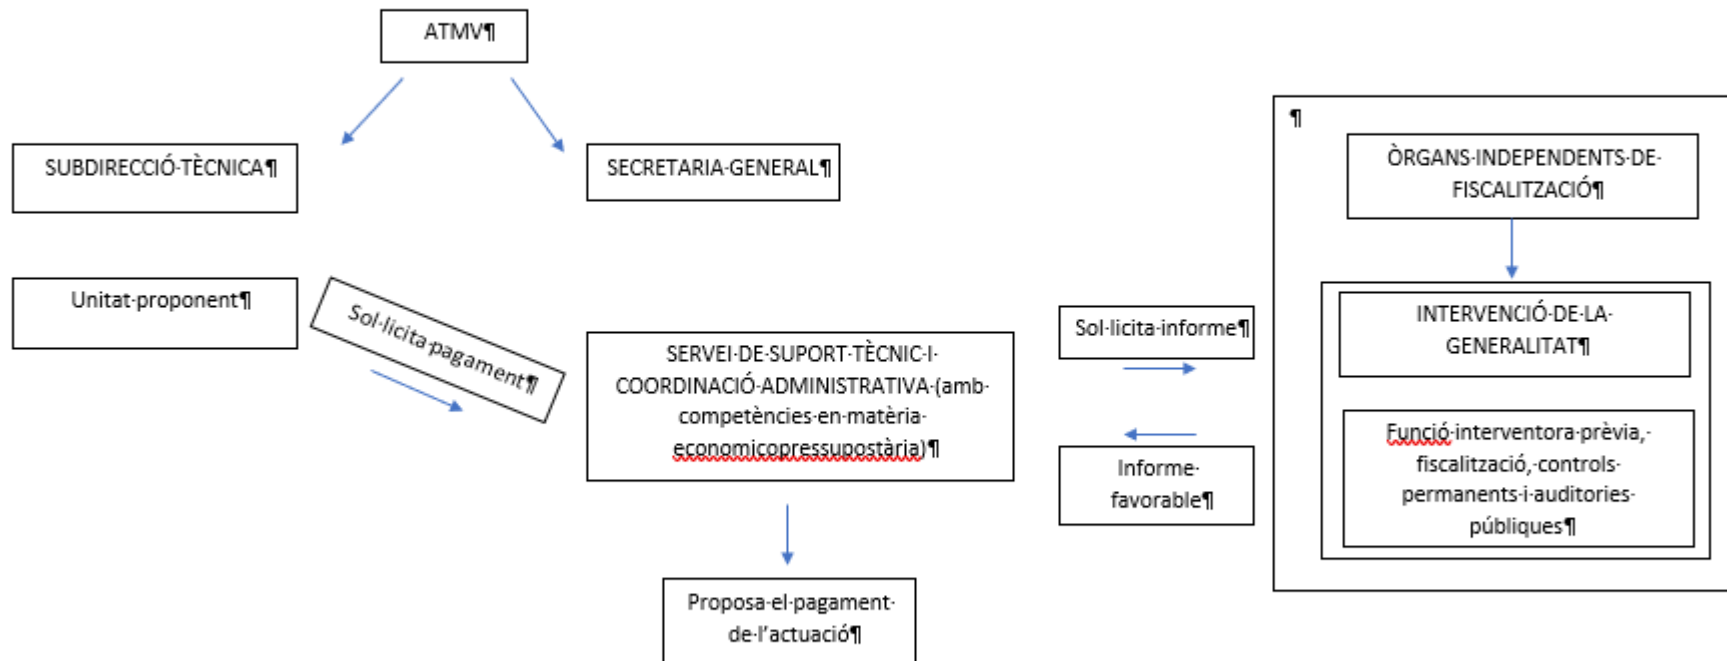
ATMV¶

SUBDIRECCIÓ·TÈCNICA¶

SECRETARIA·GENERAL¶

Unitat·proponent¶

Sol·licita·pagament¶

SERVEI·DE·SUPORT·TÈCNIC·I·COORDINACIÓ·ADMINISTRATIVA·(amb·competències·en·matèria·economicopressupostària)¶

Sol·licita·informe¶

Informe·favorable¶

Proposa·el·pagament·de·l'actuació¶

¶

ÒRGANS·INDEPENDENTS·DE·FISCALITZACIÓ¶

INTERVENCIÓ·DE·LA·GENERALITAT¶

Funció·interventora·prèvia,·fiscalització,·controls·permanents·i·auditories·públiques¶